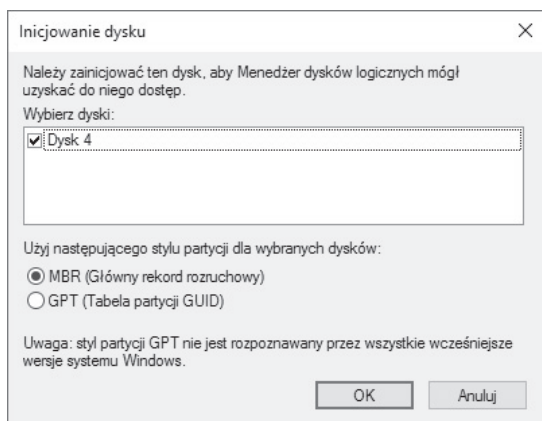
Inicjowanie dysku

×

Należy zainicjować ten dysk, aby Menedżer dysków logicznych mógł uzyskać do niego dostęp.

Wybierz dyski:

Dysk 4

Użyj następującego stylu partycji dla wybranych dysków:

MBR (Główny rekord rozruchowy)

GPT (Tabela partycji GUID)

Uwaga: styl partycji GPT nie jest rozpoznawany przez wszystkie wcześniejsze wersje systemu Windows.

OK

Anuluj